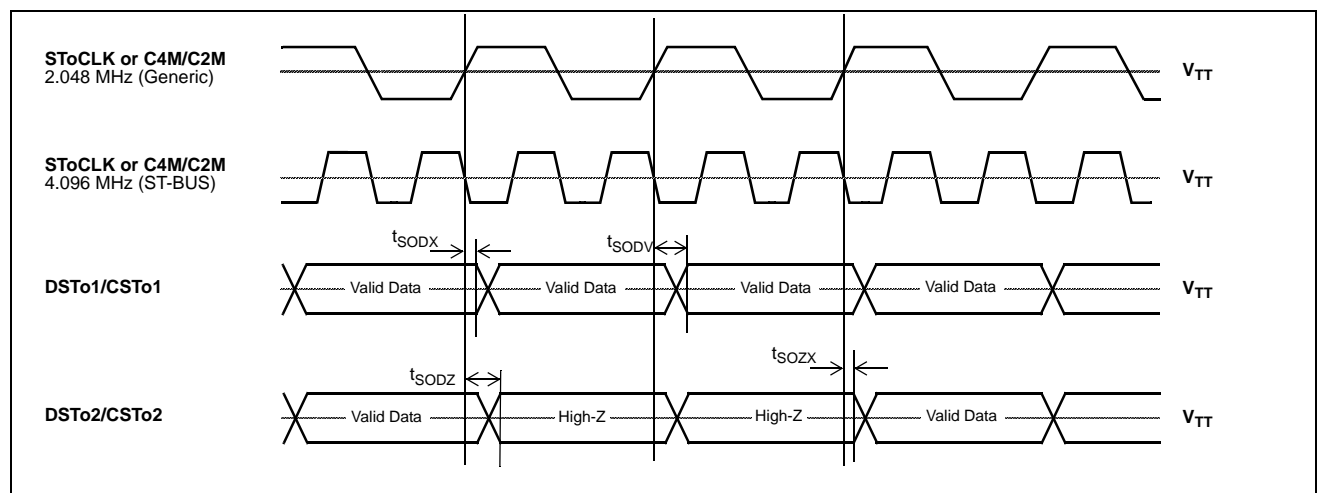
**SToCLK or C4M/C2M**
2.048 MHz (Generic)

$V_{TT}$

**SToCLK or C4M/C2M**
4.096 MHz (ST-BUS)

$V_{TT}$

$t_{SODX}$

$t_{SODV}$

**DSTo1/CSTo1**

Valid Data

Valid Data

Valid Data

Valid Data

$V_{TT}$

$t_{SOZX}$

$t_{SODZ}$

**DSTo2/CSTo2**

Valid Data

High-Z

High-Z

Valid Data

$V_{TT}$